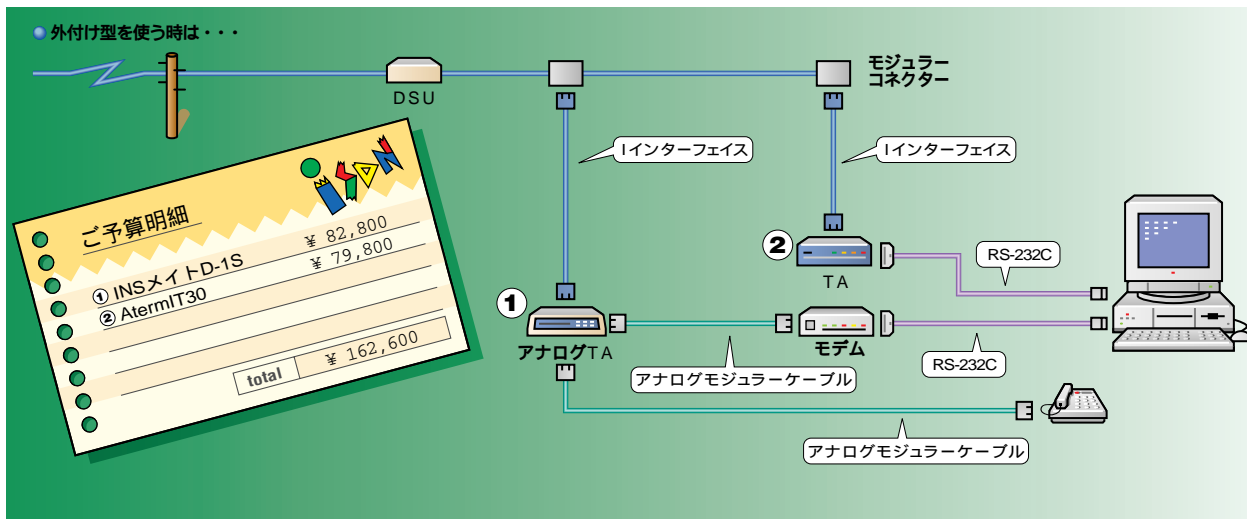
外付け型を使う時は・・・

DSU

モジュラーコネクター

Iインターフェイス

Iインターフェイス

ISDN

ご予算明細

① INSメイトD-1S ¥ 82,800

② AtermIT30 ¥ 79,800

total ¥ 162,600

② TA

RS-232C

① アナログTA

モデム

RS-232C

アナログモジュラーケーブル

アナログモジュラーケーブル